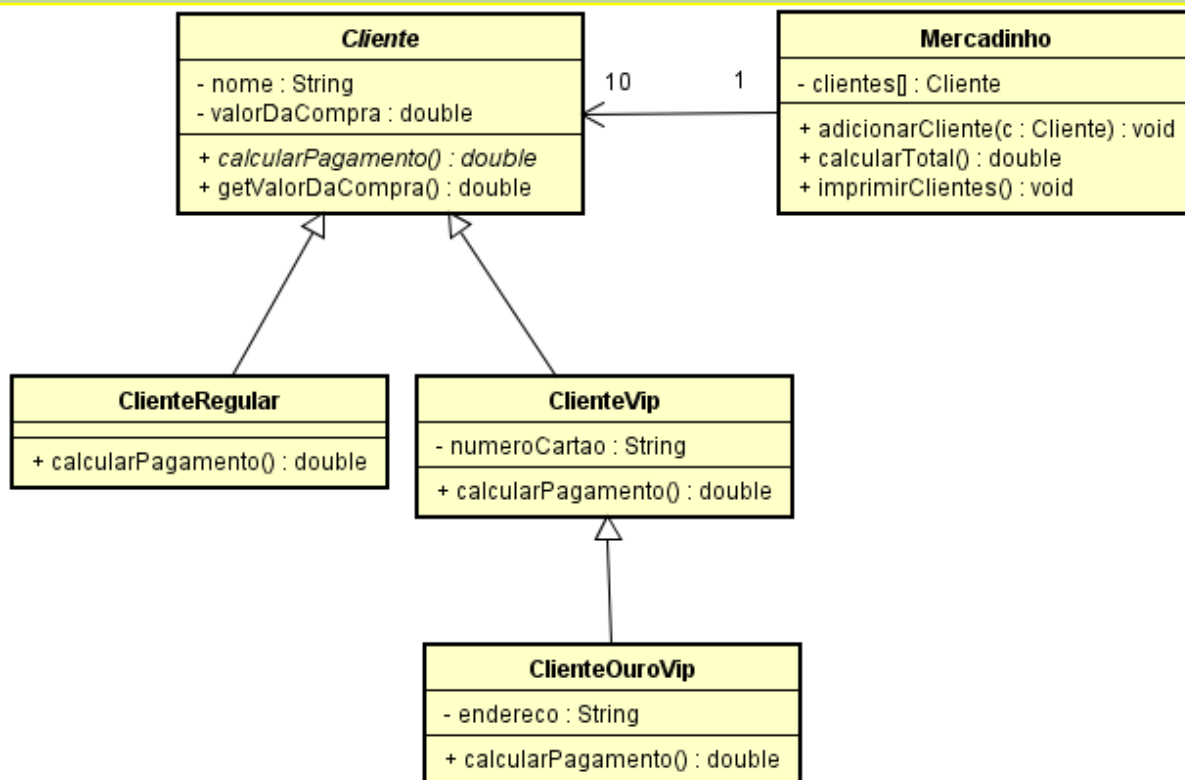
Cliente

- nome : String
- valorDaCompra : double

+ calcularPagamento() : double
+ getValorDaCompra() : double

10

1

Mercadinho

- clientes[] : Cliente

+ adicionarCliente(c : Cliente) : void
+ calcularTotal() : double
+ imprimirClientes() : void

ClienteRegular

+ calcularPagamento() : double

ClienteVip

- numeroCartao : String

+ calcularPagamento() : double

ClienteOuroVip

- endereco : String

+ calcularPagamento() : double